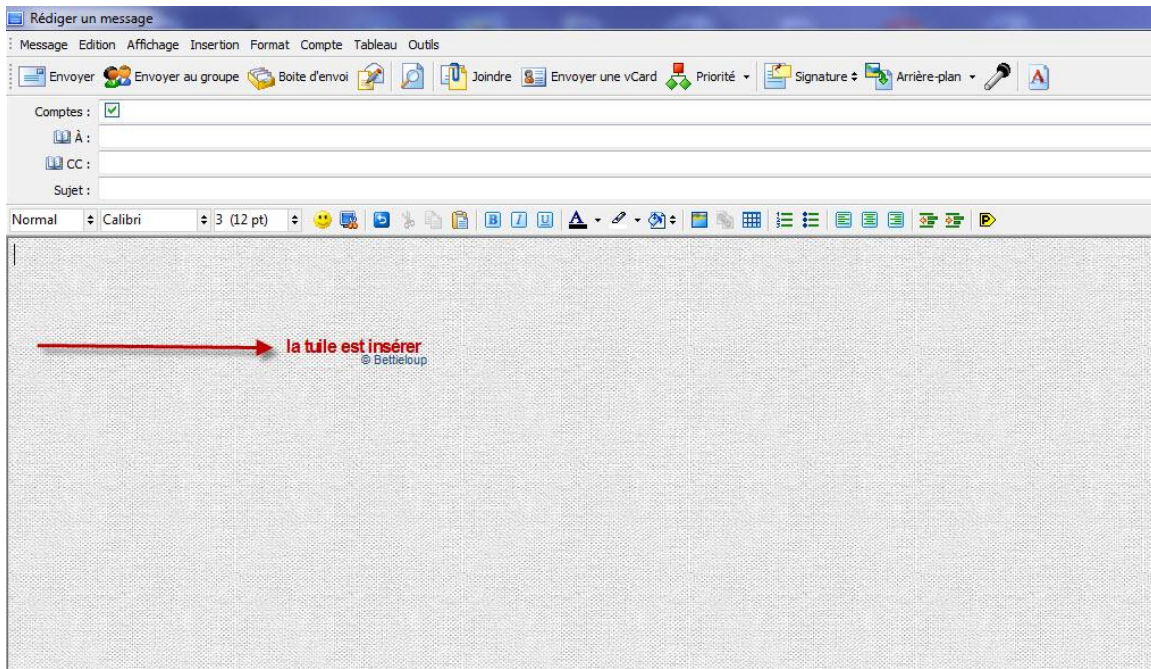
Rédiger un message

Message Edition Affichage Insertion Format Compte Tableau Outils

Envoyer Envoyer au groupe Boite d'envoi Joindre Envoyer une vCard Priorité Signature Arrière-plan

Comptes :
À :
CC :
Sujet :

Normal Calibri 3 (12 pt)

la tuile est insérer
© Bettieloup